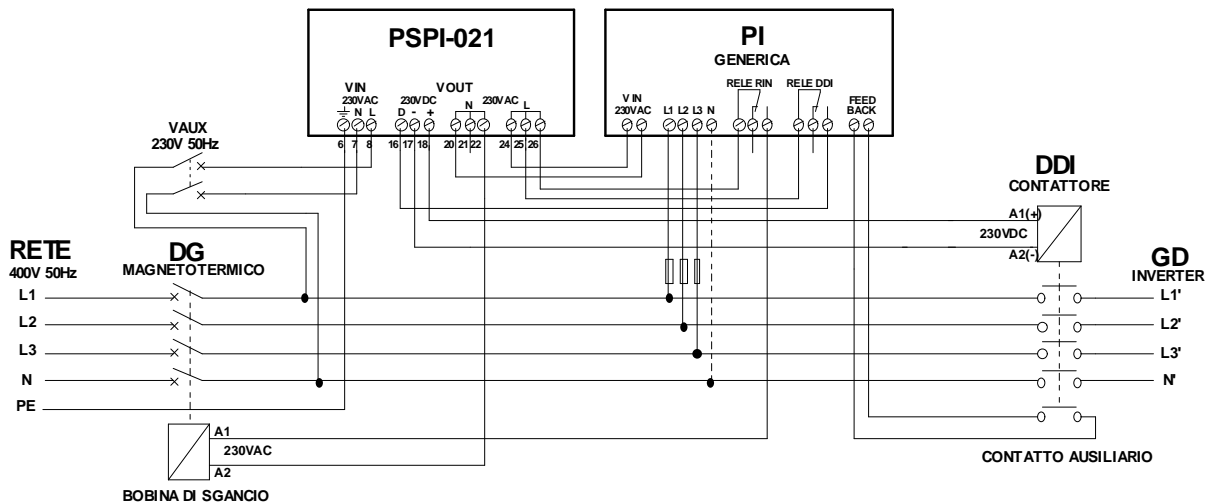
PSPI-021

VIN
230VAC
N L
6 7 8

VOUT
230VDC
D - +
16 17 18
N
20 21 22
230VAC
L
24 25 26

PI
GENERICA

VIN
230VAC
L1 L2 L3 N
RELE RIN
RELE DDI
FEED BACK

VAUX
230V 50Hz

DDI
CONTATTORE
A1(+)
230VDC
A2(-)

RETE
400V 50Hz

DG
MAGNETOTERMICO

L1
L2
L3
N
PE

GD
INVERTER
L1'
L2'
L3'
N'

A1
230VAC
A2
BOBINA DI SGANCIO

CONTATTO AUSILIARIO